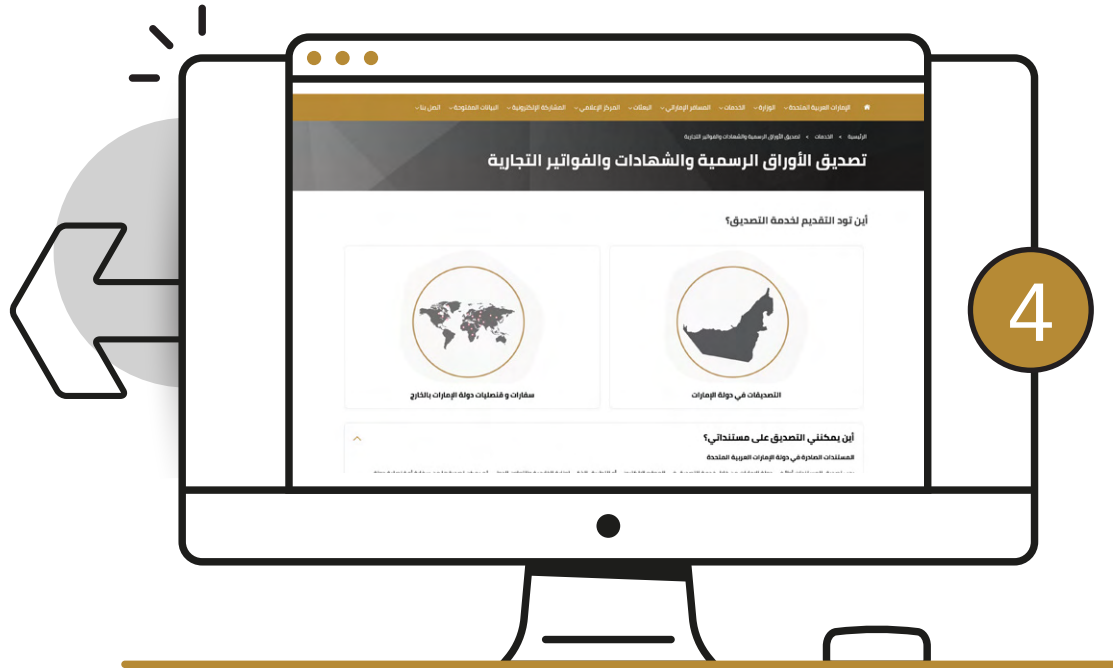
الإمارات العربية المتحدة الوزارة الخدمات المسافر الإماراتي البعثات المركز الإعلامي المشاركة الإلكترونية البيانات المفتوحة اتصل بنا

الرئيسية الخدمات تصديق الأوراق الرسمية والشهادات والفواتير التجارية

تصديق الأوراق الرسمية والشهادات والفواتير التجارية

أين تود التقديم لخدمة التصديق؟

التصديقات في دولة الإمارات

سفارات و قنصليات دولة الإمارات بالخارج

أين يمكنني التصديق على مستنداتي؟

المستندات الصادرة في دولة الإمارات العربية المتحدة

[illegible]

4